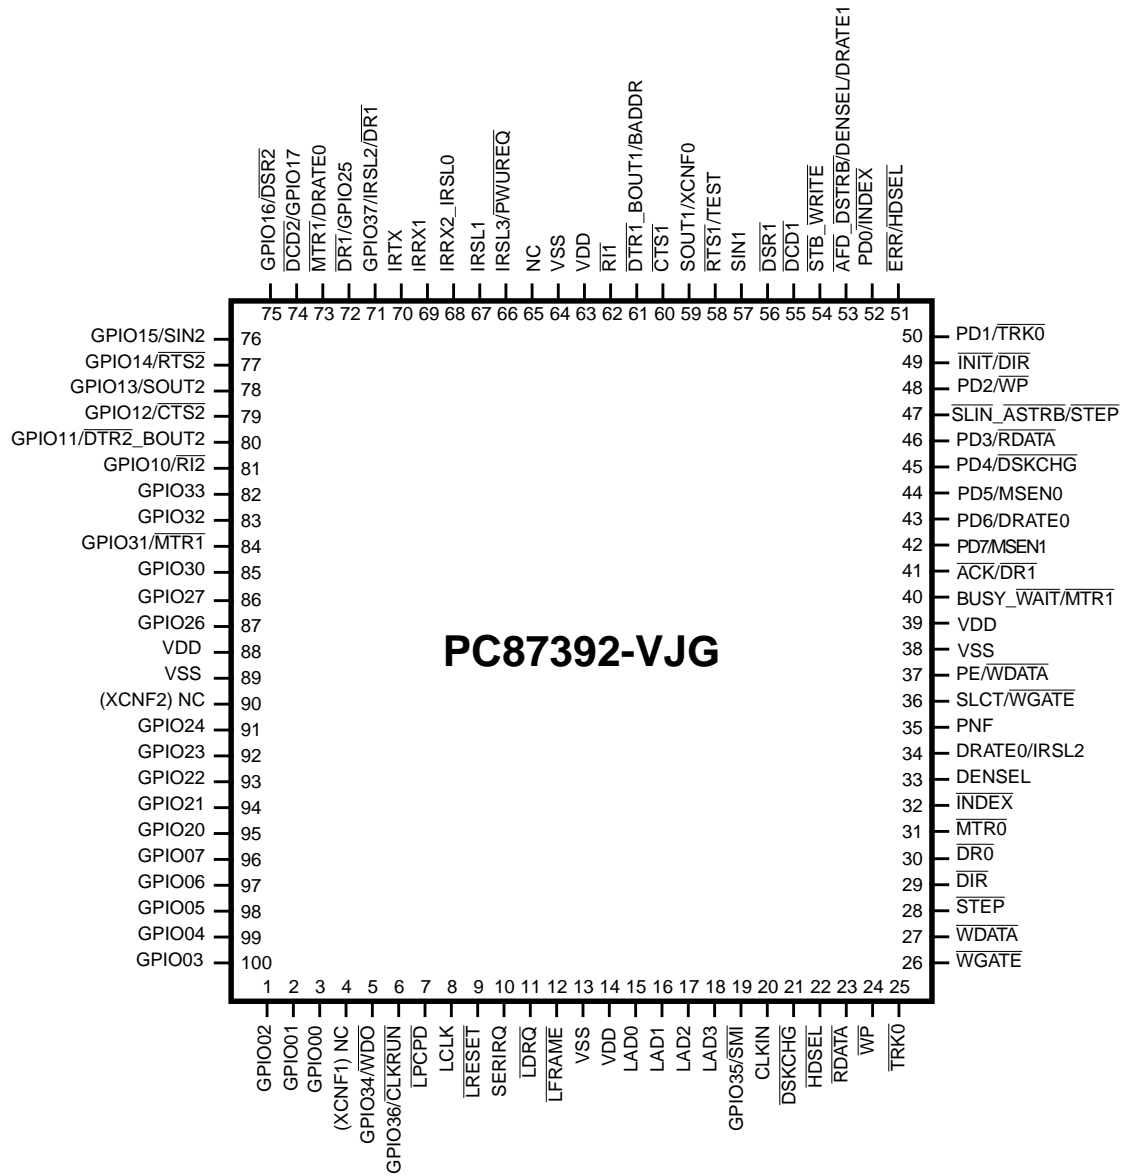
GPIO16/$\overline{DSR2}$
$\overline{DCD2}$/GPIO17
$\overline{MTR1}$/DRATE0
$\overline{DR1}$/GPIO25
GPIO37/IRSL2/$\overline{DR1}$
IRTX
IRRX1
IRRX2_IRSL0
IRSL1
IRSL3/$\overline{PWUREQ}$
NC
VSS
VDD
$\overline{RI1}$
$\overline{DTR1}$_BOUT1/BADDR
$\overline{CTS1}$
SOUT1/XCNF0
$\overline{RTS1}$/TEST
SIN1
$\overline{DSR1}$
$\overline{DCD1}$
$\overline{STB}$_$\overline{WRITE}$
$\overline{AFD}$_$\overline{DSTRB}$/DENSEL/DRATE1
PD0/$\overline{INDEX}$
$\overline{ERR}$/HDSEL

75 74 73 72 71 70 69 68 67 66 65 64 63 62 61 60 59 58 57 56 55 54 53 52 51

GPIO15/SIN2 76
GPIO14/$\overline{RTS2}$ 77
GPIO13/SOUT2 78
GPIO12/$\overline{CTS2}$ 79
GPIO11/$\overline{DTR2}$_BOUT2 80
GPIO10/$\overline{RI2}$ 81
GPIO33 82
GPIO32 83
GPIO31/$\overline{MTR1}$ 84
GPIO30 85
GPIO27 86
GPIO26 87
VDD 88
VSS 89
(XCNF2) NC 90
GPIO24 91
GPIO23 92
GPIO22 93
GPIO21 94
GPIO20 95
GPIO07 96
GPIO06 97
GPIO05 98
GPIO04 99
GPIO03 100

50 PD1/$\overline{TRK0}$
49 $\overline{INIT}$/$\overline{DIR}$
48 PD2/$\overline{WP}$
47 $\overline{SLIN}$_$\overline{ASTRB}$/$\overline{STEP}$
46 PD3/$\overline{RDATA}$
45 PD4/$\overline{DSKCHG}$
44 PD5/MSEN0
43 PD6/DRATE0
42 PD7/MSEN1
41 $\overline{ACK}$/$\overline{DR1}$
40 BUSY_$\overline{WAIT}$/$\overline{MTR1}$
39 VDD
38 VSS
37 PE/$\overline{WDATA}$
36 SLCT/$\overline{WGATE}$
35 PNF
34 DRATE0/IRSL2
33 DENSEL
32 $\overline{INDEX}$
31 $\overline{MTR0}$
30 $\overline{DR0}$
29 $\overline{DIR}$
28 $\overline{STEP}$
27 $\overline{WDATA}$
26 $\overline{WGATE}$

PC87392-VJG

1 2 3 4 5 6 7 8 9 10 11 12 13 14 15 16 17 18 19 20 21 22 23 24 25

GPIO02
GPIO01
GPIO00
(XCNF1) NC
GPIO34/$\overline{WDO}$
GPIO36/$\overline{CLKRUN}$
$\overline{LPCPD}$
LCLK
$\overline{LRESET}$
SERIRQ
$\overline{LDRQ}$
$\overline{LFRAME}$
VSS
VDD
LAD0
LAD1
LAD2
LAD3
GPIO35/$\overline{SMI}$
CLKIN
$\overline{DSKCHG}$
$\overline{HDSEL}$
$\overline{RDATA}$
$\overline{WP}$
$\overline{TRK0}$